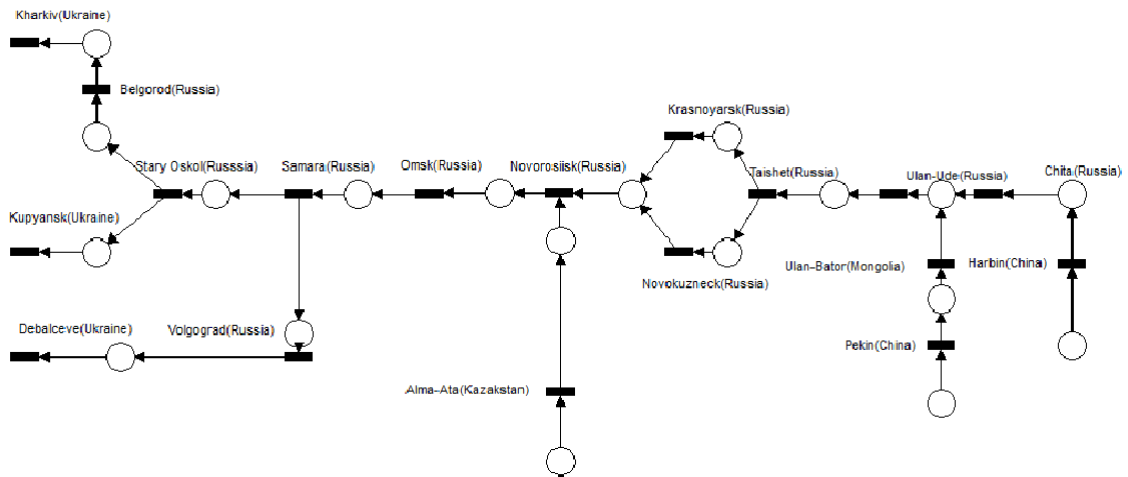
Kharkiv(Ukraine)

Belgorod(Russia)

Stary Oskol(Russsia)

Kupyansk(Ukraine)

Samara(Russia)

Omsk(Russia)

Novorosiisk(Russia)

Krasnoyarsk(Russia)

Taishet(Russia)

Ulan-Ude(Russia)

Chita(Russia)

Novokuzneck(Russia)

Ulan-Bator(Mongolia)

Harbin(China)

Debalceve(Ukraine)

Volgograd(Russia)

Pekin(China)

Alma-Ata(Kazakstan)